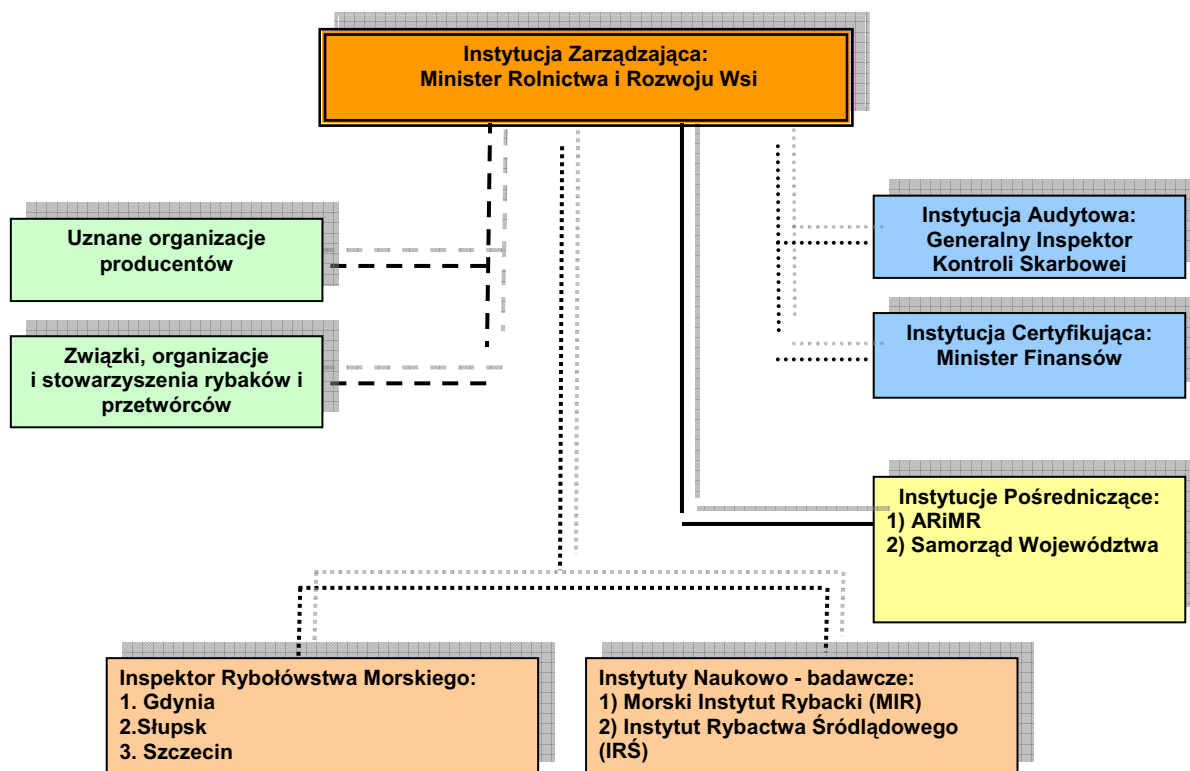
Instytucja Zarządzająca:
Minister Rolnictwa i Rozwoju Wsi

Uznane organizacje producentów

Związki, organizacje i stowarzyszenia rybaków i przetwórców

Instytucja Audytowa:
Generalny Inspektor Kontroli Skarbowej

Instytucja Certyfikująca:
Minister Finansów

Instytucje Pośredniczące:
1) ARiMR
2) Samorząd Województwa

Inspektor Rybołówstwa Morskiego:
1. Gdynia
2.Słupsk
3. Szczecin

Instytuty Naukowo - badawcze:
1) Morski Instytut Rybacki (MIR)
2) Instytut Rybactwa Śródlądowego (IRŚ)